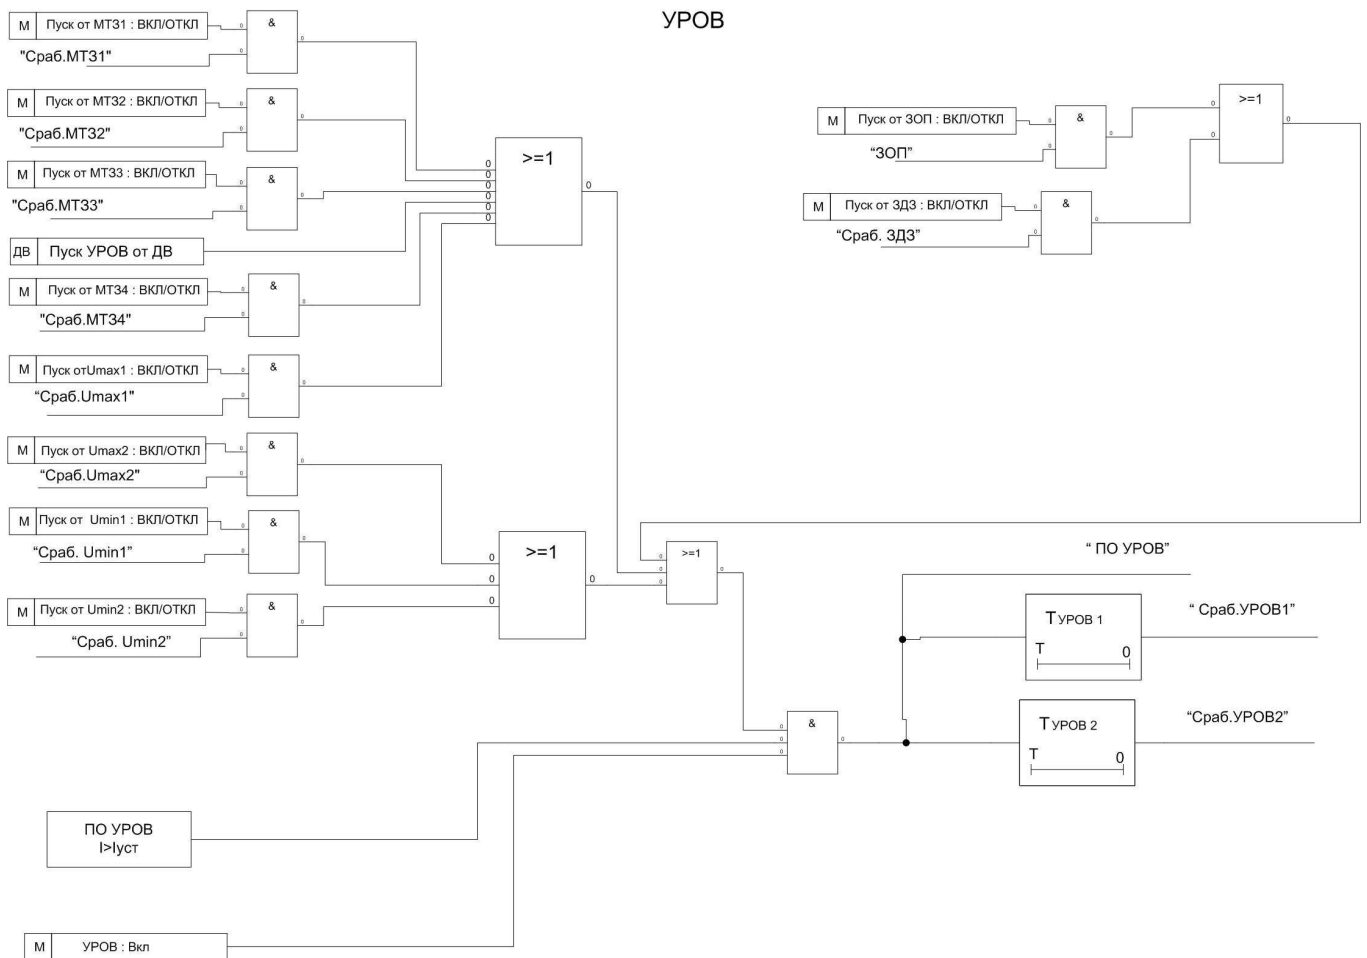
УРОВ

М | Пуск от МТЗ1 : ВКЛ/ОТКЛ
"Сраб.МТЗ1"
&

М | Пуск от МТЗ2 : ВКЛ/ОТКЛ
"Сраб.МТЗ2"
&

М | Пуск от МТЗ3 : ВКЛ/ОТКЛ
"Сраб.МТЗ3"
&

ДВ | Пуск УРОВ от ДВ

>=1

М | Пуск от МТЗ4 : ВКЛ/ОТКЛ
"Сраб.МТЗ4"
&

М | Пуск отUmax1 : ВКЛ/ОТКЛ
"Сраб.Umax1"
&

М | Пуск от Umax2 : ВКЛ/ОТКЛ
"Сраб.Umax2"
&

М | Пуск от Umin1 : ВКЛ/ОТКЛ
"Сраб. Umin1"
&

М | Пуск от Umin2 : ВКЛ/ОТКЛ
"Сраб. Umin2"
&

>=1

М | Пуск от ЗОП : ВКЛ/ОТКЛ
"ЗОП"
&

М | Пуск от ЗДЗ : ВКЛ/ОТКЛ
"Сраб. ЗДЗ"
&

>=1

>=1

" ПО УРОВ"

Т УРОВ 1
Т 0
" Сраб.УРОВ1"

&

Т УРОВ 2
Т 0
"Сраб.УРОВ2"

ПО УРОВ
I>Iуст

М | УРОВ : Вкл